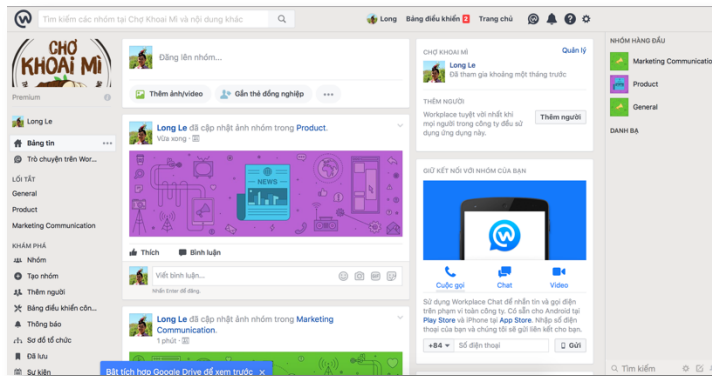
Tìm kiếm các nhóm tại Chợ Khoai Mì và nội dung khác

Long Bảng điều khiển 2 Trang chủ

CHỢ KHOAI MÌ

Premium

Long Le

Bảng tin

Trò chuyện trên Wor...

LỐI TẮT

General

Product

Marketing Communication

KHÁM PHÁ

Nhóm

Tạo nhóm

Thêm người

Bảng điều khiển côn...

Thông báo

Sơ đồ tổ chức

Đã lưu

Sự kiện

Đăng lên nhóm...

Thêm ảnh/video

Gắn thẻ đồng nghiệp

...

Long Le đã cập nhật ảnh nhóm trong Product.

Vừa xong

NEWS

Thích

Bình luận

Viết bình luận...

Nhấn Enter để đăng.

Long Le đã cập nhật ảnh nhóm trong Marketing Communication.

1 phút

Bật tích hợp Google Drive để xem trước ×

CHỢ KHOAI MÌ

Quản lý

Long Le

Đã tham gia khoảng một tháng trước

THÊM NGƯỜI

Workplace tuyệt vời nhất khi mọi người trong công ty đều sử dụng ứng dụng này.

Thêm người

GIỮ KẾT NỐI VỚI NHÓM CỦA BẠN

Cuộc gọi

Chat

Video

Sử dụng Workplace Chat để nhắn tin và gọi điện trên phạm vi toàn công ty. Có sẵn cho Android tại Play Store và iPhone tại App Store. Nhập số điện thoại của bạn và chúng tôi sẽ gửi liên kết cho bạn.

+84

Số điện thoại

Gửi

NHÓM HÀNG ĐẦU

Marketing Communication

Product

General

DANH BẠ

Tìm kiếm